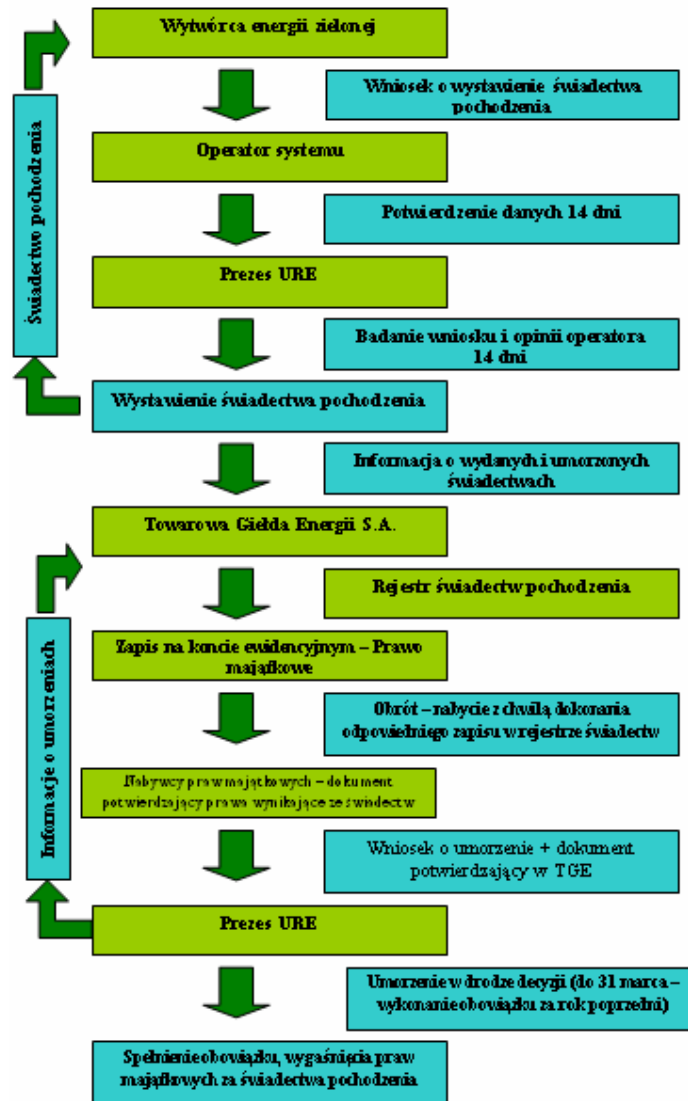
Wytwórca energii zielonej

Wniosek o wystawienie świadectwa pochodzenia

Operator systemu

Potwierdzenie danych 14 dni

Prezes URE

Badanie wniosku i opinii operatora 14 dni

Wystawienie świadectwa pochodzenia

Świadectwo pochodzenia

Informacja o wydanych i umorzonych świadectwach

Towarowa Giełda Energii S.A.

Rejestr świadectw pochodzenia

Zapis na koncie ewidencyjnym – Prawo majątkowe

Obrót – nabycie z chwilą dokonania odpowiedniego zapisu w rejestrze świadectw

Nabywcy praw majątkowych – dokument potwierdzający prawa wynikające ze świadectw

Wniosek o umorzenie + dokument potwierdzający w TGE

Prezes URE

Informacje o umorzeniach

Umorzenie w drodze decyzji (do 31 marca – wykonanie obowiązku za rok poprzedni)

Spełnienie obowiązku, wygaśnięcia praw majątkowych za świadectwa pochodzenia